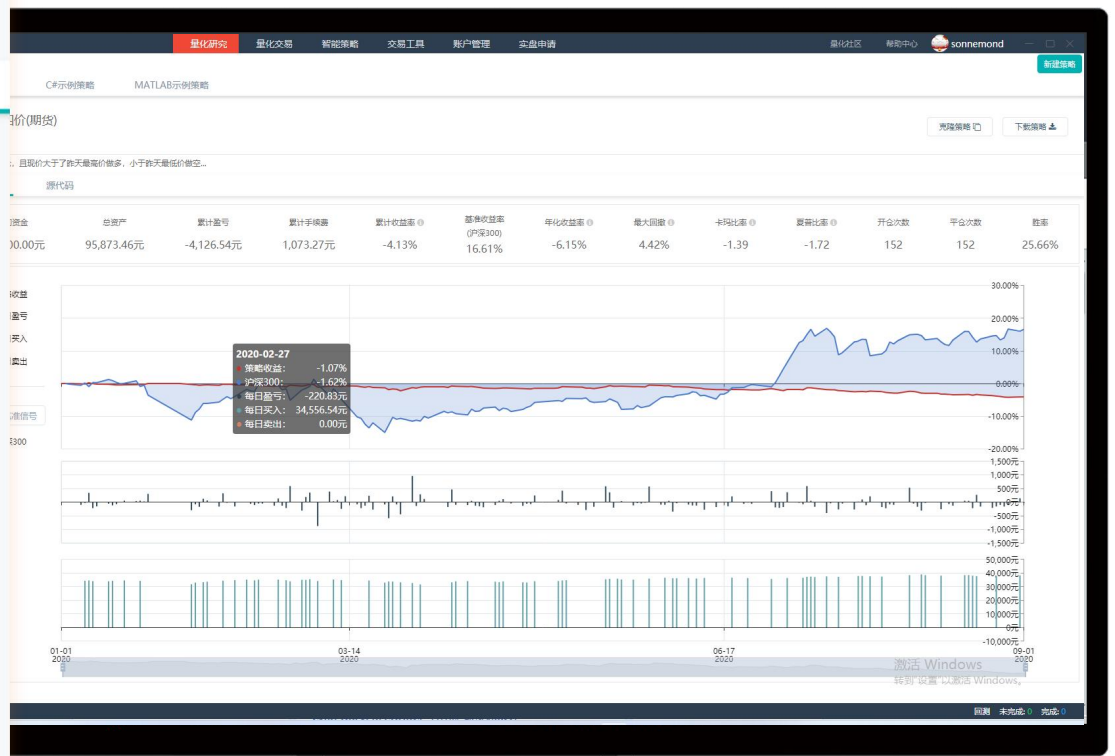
量化研究 量化交易 智能策略 交易工具 账户管理 实盘申请 量化社区 帮助中心 sonnemond

新建策略

C#示例策略 MATLAB示例策略

价(期货)

克隆策略 下载策略

，且现价大于了昨天最高价做多，小于昨天最低价做空...

源代码

| 资金 | 总资产 | 累计盈亏 | 累计手续费 | 累计收益率 | 基准收益率 (沪深300) | 年化收益率 | 最大回撤 | 卡玛比率 | 夏普比率 | 开仓次数 | 平仓次数 | 胜率 |
|---|---|---|---|---|---|---|---|---|---|---|---|---|
| 00.00元 | 95,873.46元 | -4,126.54元 | 1,073.27元 | -4.13% | 16.61% | -6.15% | 4.42% | -1.39 | -1.72 | 152 | 152 | 25.66% |

收益
盈亏
买入
卖出
准信号
300

2020-02-27
策略收益: -1.07%
沪深300: -1.62%
每日盈亏: -220.83元
每日买入: 34,556.54元
每日卖出: 0.00元

30.00%
20.00%
10.00%
0.00%
-10.00%
-20.00%

1,500元
1,000元
500元
0元
-500元
-1,000元
-1,500元

50,000元
40,000元
30,000元
20,000元
10,000元
0元
-10,000元

01-01 2020
03-14 2020
06-17 2020
09-01 2020

激活 Windows
转到"设置"以激活 Windows。

回测 未完成: 0 完成: 0